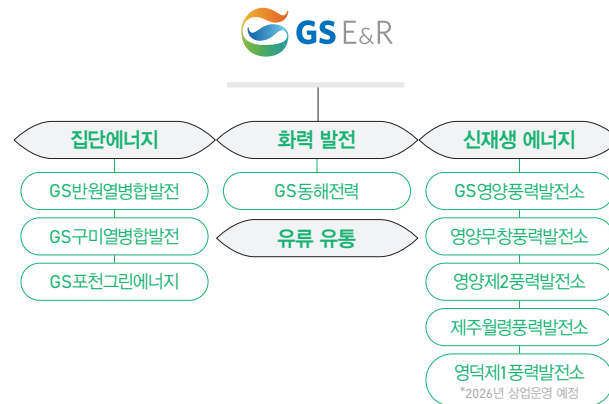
GS E&R

집단에너지

화력 발전

신재생 에너지

GS반월열병합발전

GS구미열병합발전

GS포천그린에너지

GS동해전력

유류 유통

GS영양풍력발전소

영양무창풍력발전소

영양제2풍력발전소

제주월령풍력발전소

영덕제1풍력발전소
*2026년 상업운영 예정